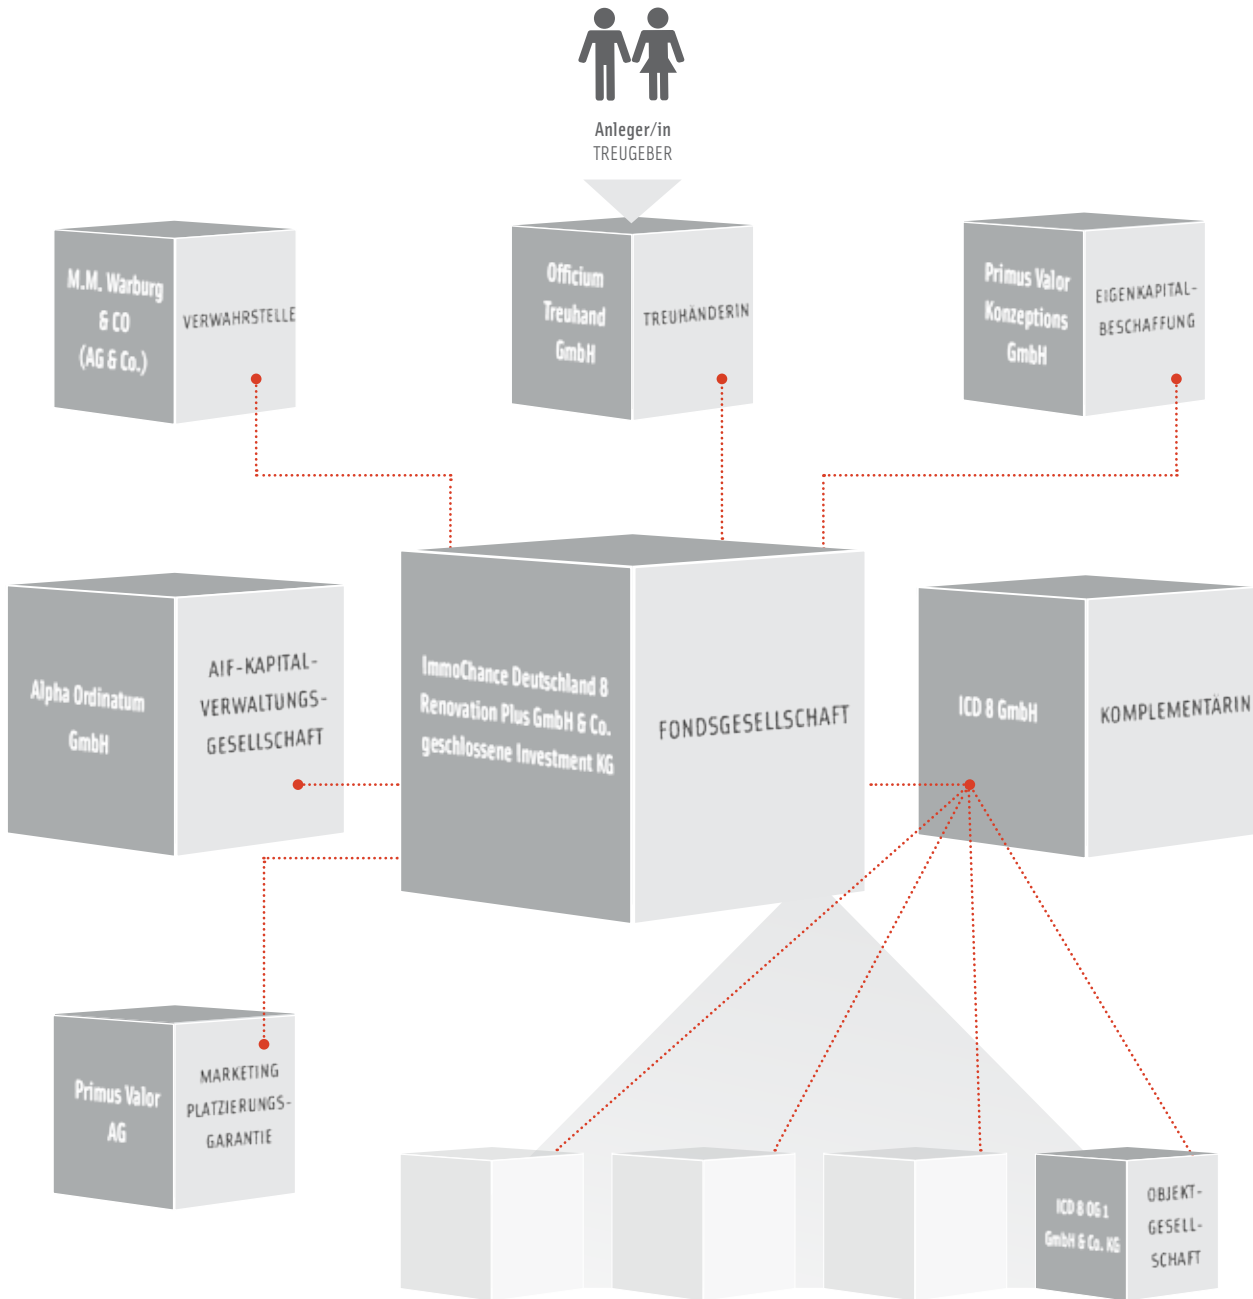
Anleger/in
TREUGEBER

M.M. Warburg & CO (AG & Co.)
VERWAHRSTELLE

Officium Treuhand GmbH
TREUHÄNDERIN

Primus Valor Konzeptions GmbH
EIGENKAPITAL-BESCHAFFUNG

Alpha Ordinatum GmbH
AIF-KAPITAL-VERWALTUNGS-GESELLSCHAFT

ImmoChance Deutschland 8 Renovation Plus GmbH & Co. geschlossene Investment KG
FONDSGESELLSCHAFT

ICD 8 GmbH
KOMPLEMENTÄRIN

Primus Valor AG
MARKETING PLATZIERUNGS-GARANTIE

ICD 8 OG 1 GmbH & Co. KG
OBJEKT-GESELL-SCHAFT